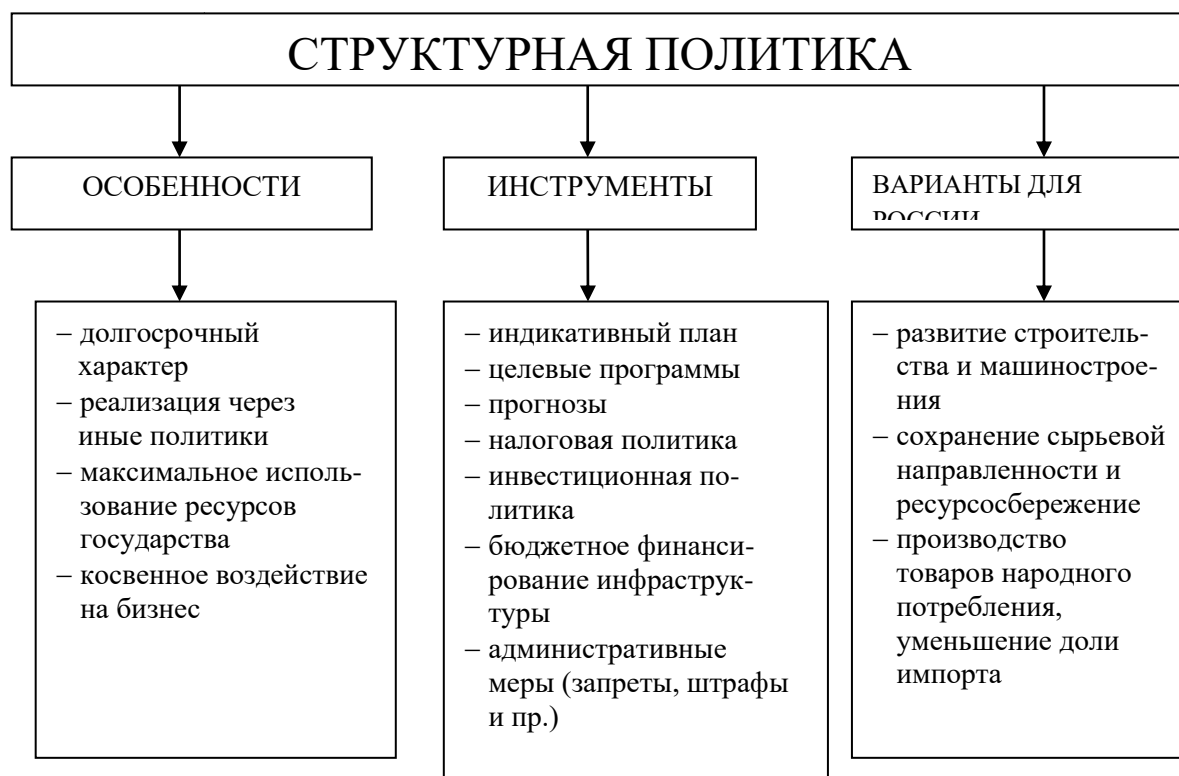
СТРУКТУРНАЯ ПОЛИТИКА

ОСОБЕННОСТИ

– долгосрочный характер
– реализация через иные политики
– максимальное использование ресурсов государства
– косвенное воздействие на бизнес

ИНСТРУМЕНТЫ

– индикативный план
– целевые программы
– прогнозы
– налоговая политика
– инвестиционная политика
– бюджетное финансирование инфраструктуры
– административные меры (запреты, штрафы и пр.)

ВАРИАНТЫ ДЛЯ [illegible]

– развитие строительства и машиностроения
– сохранение сырьевой направленности и ресурсосбережение
– производство товаров народного потребления, уменьшение доли импорта